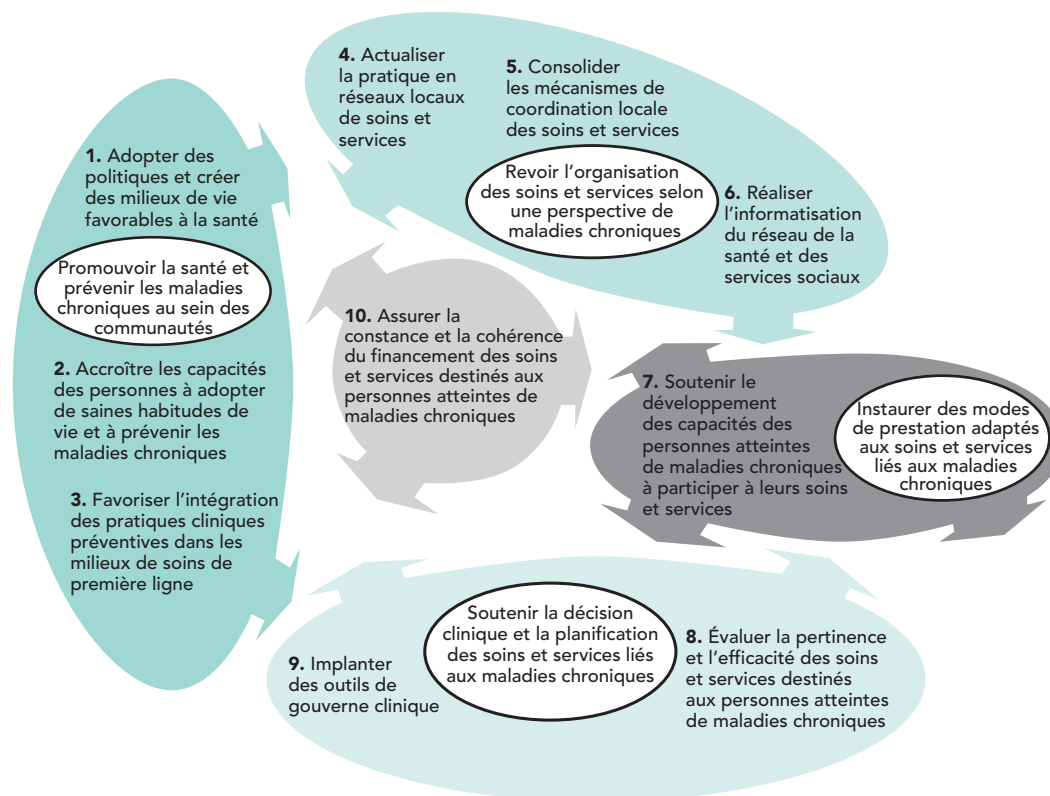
1. Adopter des politiques et créer des milieux de vie favorables à la santé

Promouvoir la santé et prévenir les maladies chroniques au sein des communautés

2. Accroître les capacités des personnes à adopter de saines habitudes de vie et à prévenir les maladies chroniques

3. Favoriser l'intégration des pratiques cliniques préventives dans les milieux de soins de première ligne

4. Actualiser la pratique en réseaux locaux de soins et services

5. Consolider les mécanismes de coordination locale des soins et services

Revoir l'organisation des soins et services selon une perspective de maladies chroniques

6. Réaliser l'informatisation du réseau de la santé et des services sociaux

10. Assurer la constance et la cohérence du financement des soins et services destinés aux personnes atteintes de maladies chroniques

7. Soutenir le développement des capacités des personnes atteintes de maladies chroniques à participer à leurs soins et services

Instaurer des modes de prestation adaptés aux soins et services liés aux maladies chroniques

Soutenir la décision clinique et la planification des soins et services liés aux maladies chroniques

8. Évaluer la pertinence et l'efficacité des soins et services destinés aux personnes atteintes de maladies chroniques

9. Implanter des outils de gouverne clinique